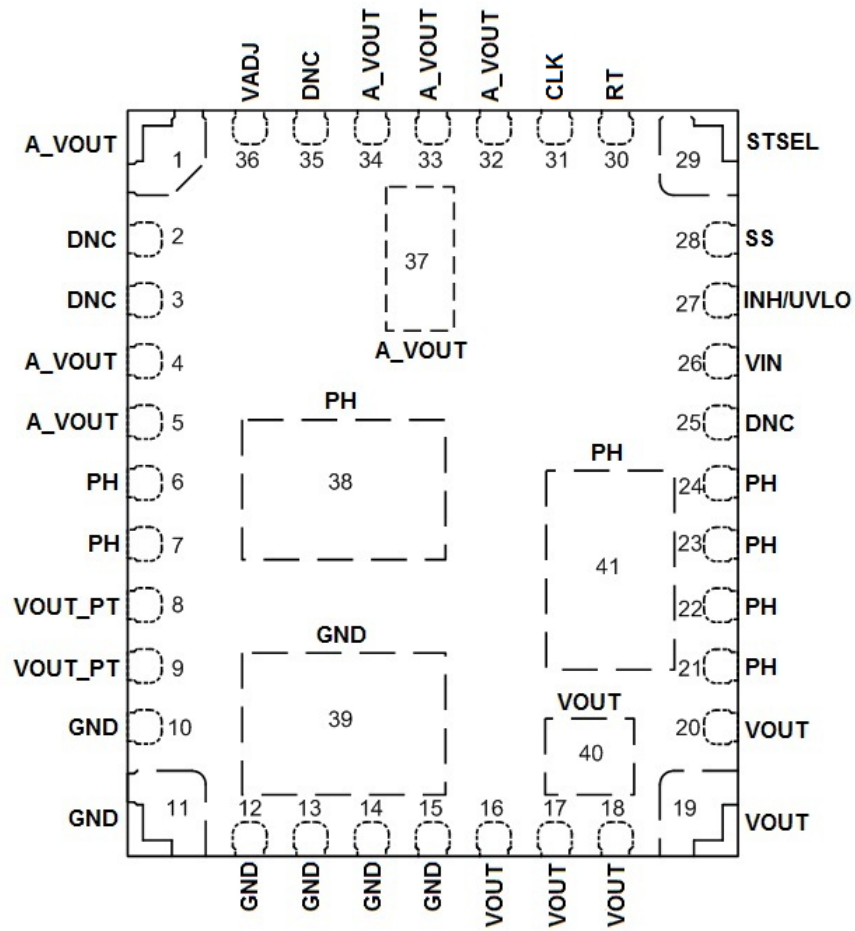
VADJ DNC A_VOUT A_VOUT A_VOUT CLK RT

A_VOUT 1 36 35 34 33 32 31 30 29 STSEL

DNC 2
DNC 3
A_VOUT 4
A_VOUT 5
PH 6
PH 7
VOUT_PT 8
VOUT_PT 9
GND 10
GND 11

37
A_VOUT

PH
38

GND
39

PH
41

VOUT
40

28 SS
27 INH/UVLO
26 VIN
25 DNC
24 PH
23 PH
22 PH
21 PH
20 VOUT
19 VOUT

12 13 14 15 16 17 18

GND GND GND GND VOUT VOUT VOUT